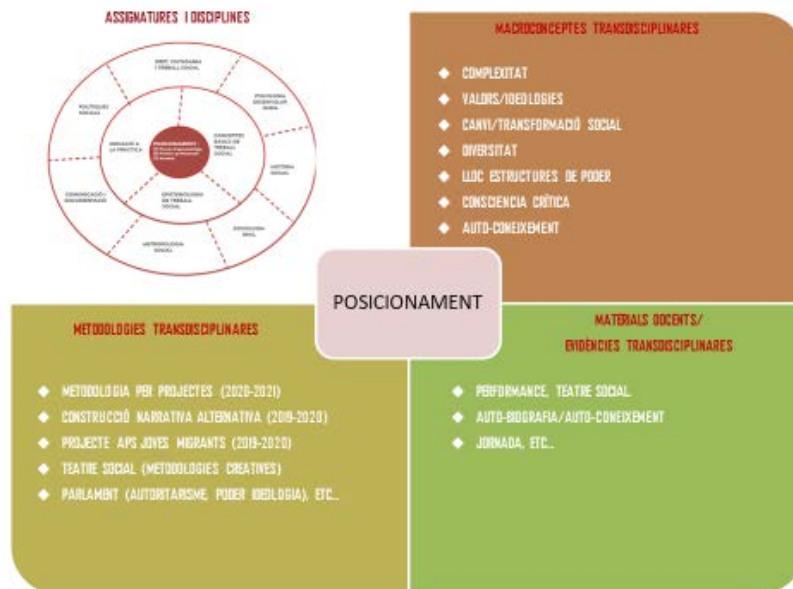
ASSIGNATURES I DISCIPLINES

DRET, CIUTADANIA I TREBALL SOCIAL

PSICOLOGIA DESENVOLUPAMENT HUMÀ

CONCEPTES BÀSICS DE TREBALL SOCIAL

HISTÒRIA SOCIAL

SOCIOLOGIA

EPISTEMOLOGIA DE TREBALL SOCIAL

METODOLOGIA SOCIAL

COMUNICACIÓ I DOCUMENTACIÓ

ABORDATGE A LA PRÀCTICA

POLÍTIQUES SOCIALS

POSICIONAMENT

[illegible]

MACROCONCEPTES TRANSDISCIPLINARES

◆ COMPLEXITAT
◆ VALORS/IDEOLOGIES
◆ CANVI/TRANSFORMACIÓ SOCIAL
◆ DIVERSITAT
◆ LLOC ESTRUCTURES DE PODER
◆ CONSCIENCIA CRÍTICA
◆ AUTO-CONEIXEMENT

POSICIONAMENT

METODOLOGIES TRANSDISCIPLINARES

◆ METODOLOGIA PER PROJECTES (2020-2021)
◆ CONSTRUCCIÓ NARRATIVA ALTERNATIVA (2019-2020)
◆ PROJECTE APS JOVES MIGRANTS (2019-2020)
◆ TEATRE SOCIAL (METODOLOGIES CREATIVES)
◆ PARLAMENT (AUTORITARISME, PODER IDEOLOGIA), ETC...

MATERIALS DOCENTS/
EVIDÈNCIES TRANSDISCIPLINARES

◆ PERFORMANCE, TEATRE SOCIAL
◆ AUTO-BIOGRAFIA/AUTO-CONEIXEMENT
◆ JORNADA, ETC...